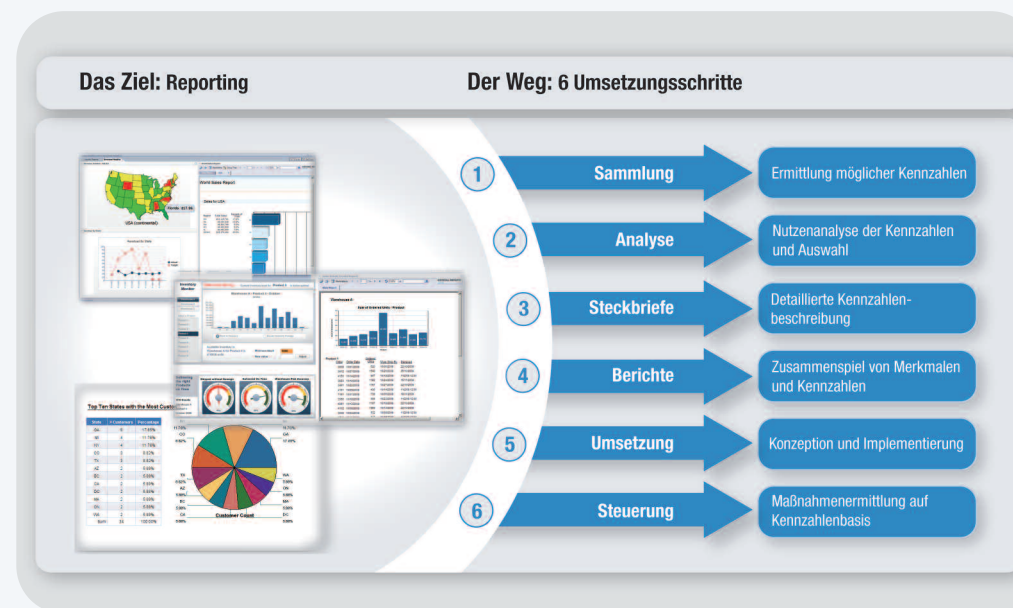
Das Ziel: Reporting

Der Weg: 6 Umsetzungsschritte

World Sales Report

USA (continental)

Top Ten States with the Most Customers

Customer Count

1 Sammlung — Ermittlung möglicher Kennzahlen

2 Analyse — Nutzenanalyse der Kennzahlen und Auswahl

3 Steckbriefe — Detaillierte Kennzahlenbeschreibung

4 Berichte — Zusammenspiel von Merkmalen und Kennzahlen

5 Umsetzung — Konzeption und Implementierung

6 Steuerung — Maßnahmenermittlung auf Kennzahlenbasis